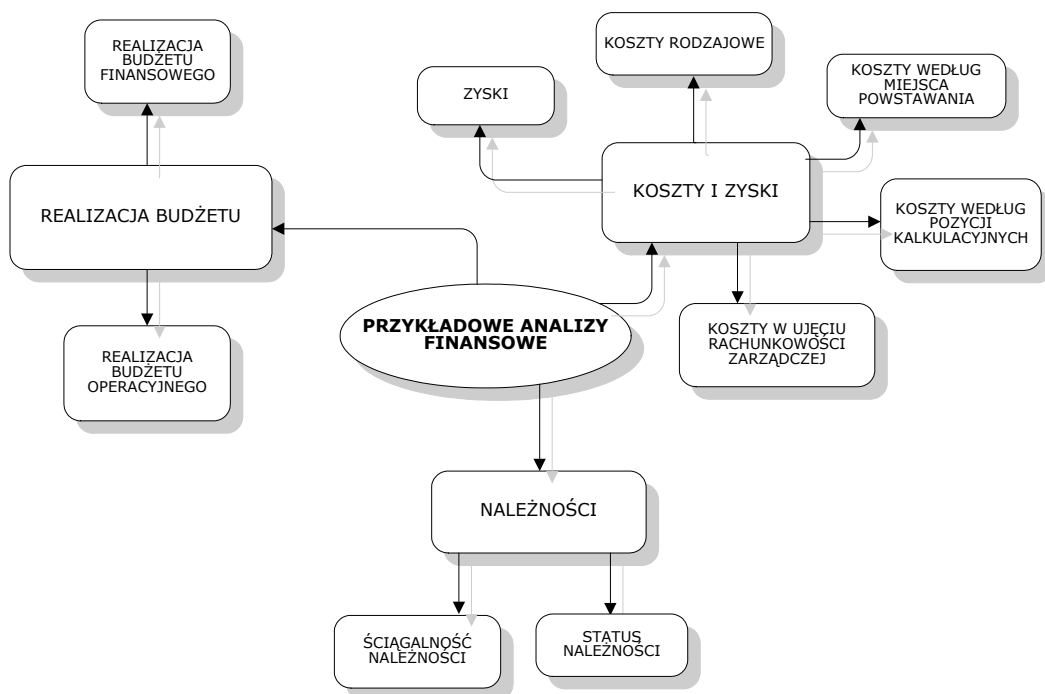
REALIZACJA BUDŻETU FINANSOWEGO

KOSZTY RODZAJOWE

ZYSKI

KOSZTY WEDŁUG MIEJSCA POWSTAWANIA

REALIZACJA BUDŻETU

KOSZTY I ZYSKI

KOSZTY WEDŁUG POZYCJI KALKULACYJNYCH

PRZYKŁADOWE ANALIZY FINANSOWE

KOSZTY W UJĘCIU RACHUNKOWOŚCI ZARZĄDCZEJ

REALIZACJA BUDŻETU OPERACYJNEGO

NALEŻNOŚCI

ŚCIĄGALNOŚĆ NALEŻNOŚCI

STATUS NALEŻNOŚCI